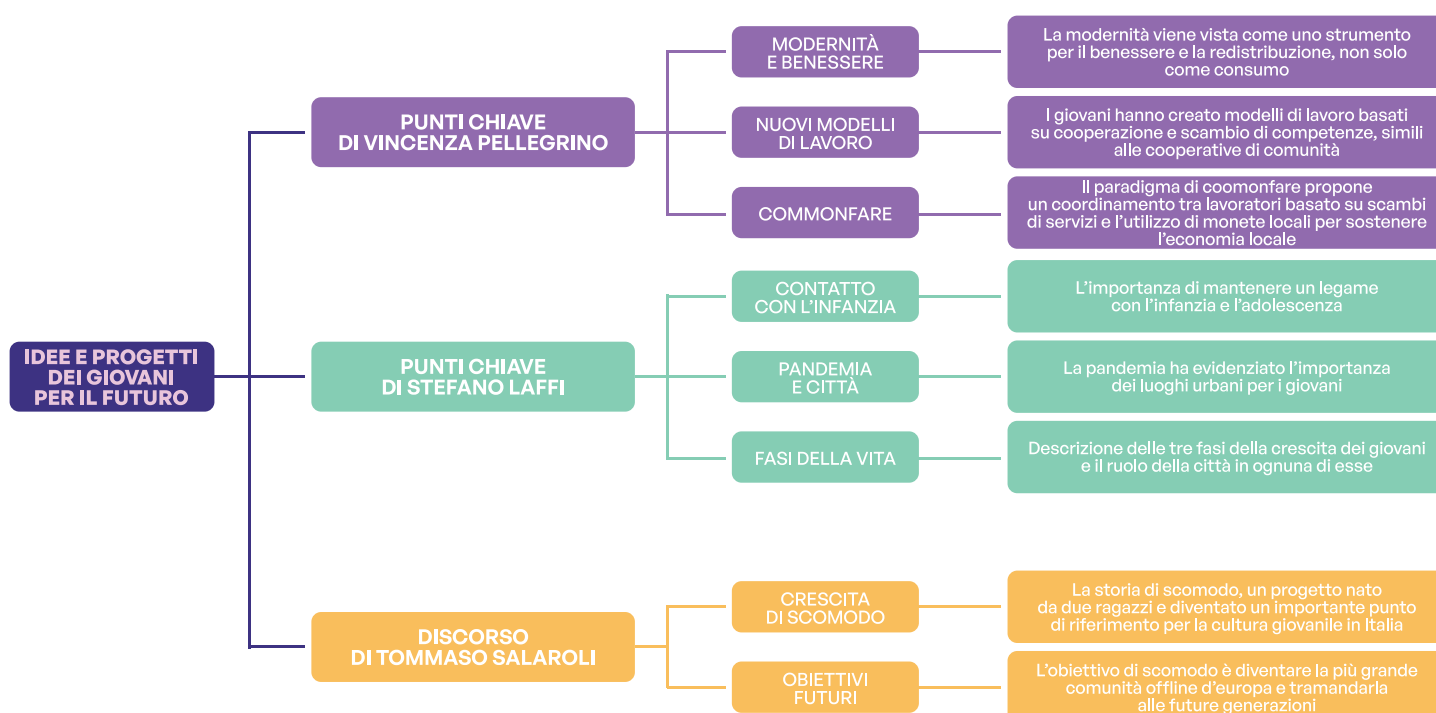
IDEE E PROGETTI DEI GIOVANI PER IL FUTURO

PUNTI CHIAVE DI VINCENZA PELLEGRINO

MODERNITÀ E BENESSERE

La modernità viene vista come uno strumento per il benessere e la redistribuzione, non solo come consumo

NUOVI MODELLI DI LAVORO

I giovani hanno creato modelli di lavoro basati su cooperazione e scambio di competenze, simili alle cooperative di comunità

COMMONFARE

Il paradigma di coomonfare propone un coordinamento tra lavoratori basato su scambi di servizi e l'utilizzo di monete locali per sostenere l'economia locale

PUNTI CHIAVE DI STEFANO LAFFI

CONTATTO CON L'INFANZIA

L'importanza di mantenere un legame con l'infanzia e l'adolescenza

PANDEMIA E CITTÀ

La pandemia ha evidenziato l'importanza dei luoghi urbani per i giovani

FASI DELLA VITA

Descrizione delle tre fasi della crescita dei giovani e il ruolo della città in ognuna di esse

DISCORSO DI TOMMASO SALAROLI

CRESCITA DI SCOMODO

La storia di scomodo, un progetto nato da due ragazzi e diventato un importante punto di riferimento per la cultura giovanile in Italia

OBIETTIVI FUTURI

L'obiettivo di scomodo è diventare la più grande comunità offline d'europa e tramandarla alle future generazioni